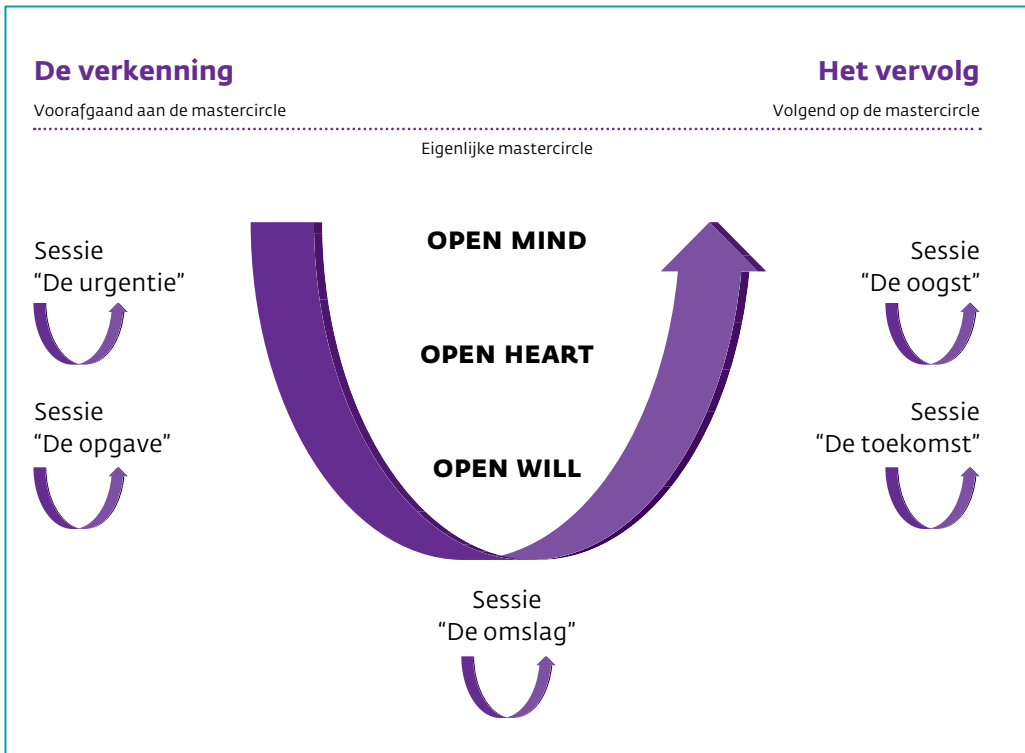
De verkenning

Voorafgaand aan de mastercircle

Het vervolg

Volgend op de mastercircle

Eigenlijke mastercircle

OPEN MIND

OPEN HEART

OPEN WILL

Sessie
“De urgentie”

Sessie
“De opgave”

Sessie
“De oogst”

Sessie
“De toekomst”

Sessie
“De omslag”